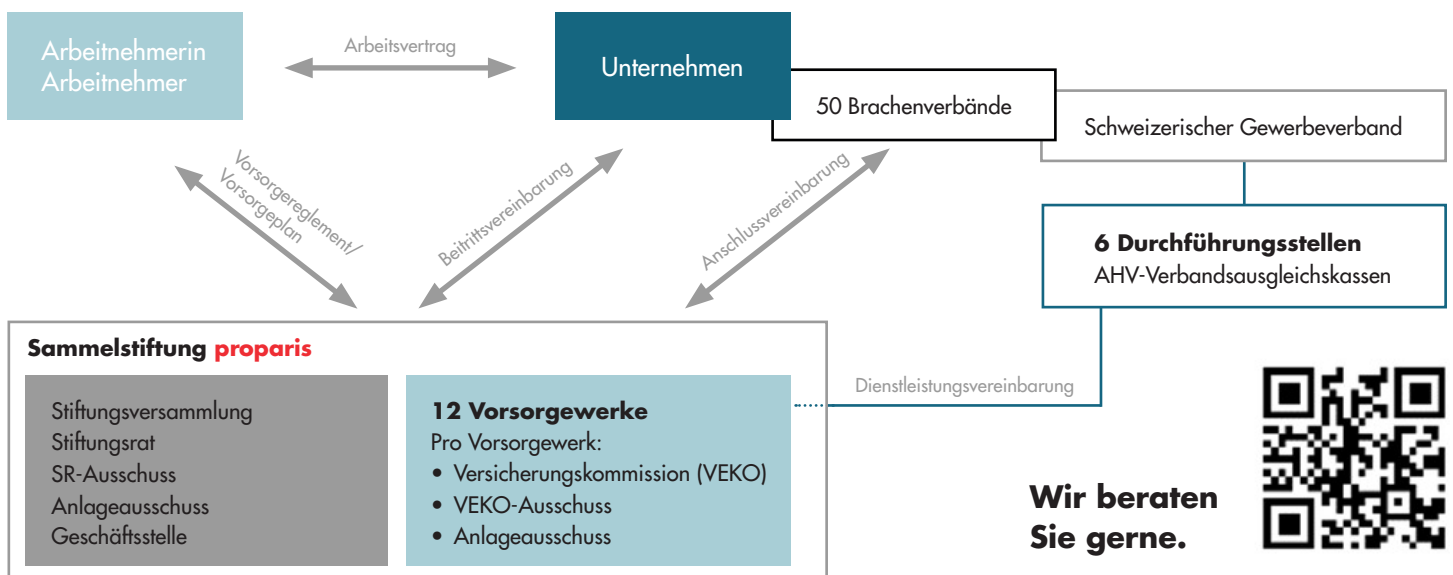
Arbeitnehmerin
Arbeitnehmer

Arbeitsvertrag

Unternehmen

50 Brachenverbände

Schweizerischer Gewerbeverband

Vorsorgereglement/
Vorsorgeplan

Beitrittsvereinbarung

Anschlussvereinbarung

**6 Durchführungsstellen**
AHV-Verbandsausgleichskassen

**Sammelstiftung proparis**

Stiftungsversammlung
Stiftungsrat
SR-Ausschuss
Anlageausschuss
Geschäftsstelle

**12 Vorsorgewerke**
Pro Vorsorgewerk:
• Versicherungskommission (VEKO)
• VEKO-Ausschuss
• Anlageausschuss

Dienstleistungsvereinbarung

**Wir beraten Sie gerne.**